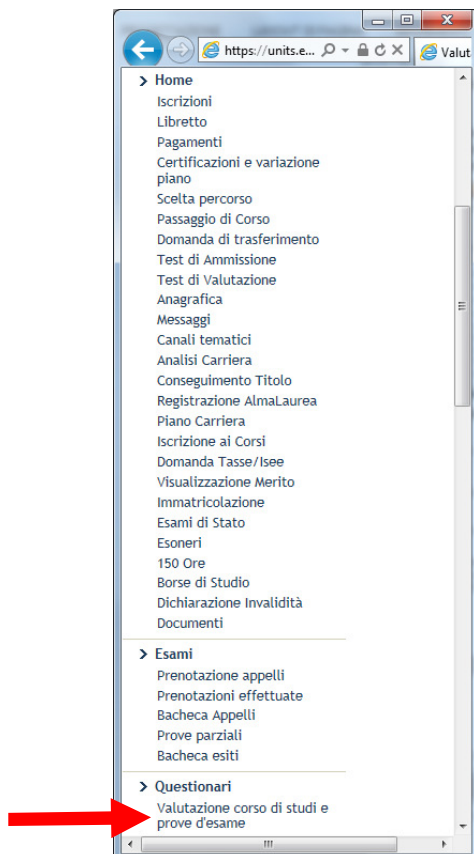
https://units.e...

Valut

> Home
Iscrizioni
Libretto
Pagamenti
Certificazioni e variazione piano
Scelta percorso
Passaggio di Corso
Domanda di trasferimento
Test di Ammissione
Test di Valutazione
Anagrafica
Messaggi
Canali tematici
Analisi Carriera
Conseguimento Titolo
Registrazione AlmaLaurea
Piano Carriera
Iscrizione ai Corsi
Domanda Tasse/Isee
Visualizzazione Merito
Immatricolazione
Esami di Stato
Esoneri
150 Ore
Borse di Studio
Dichiarazione Invalidità
Documenti

> Esami
Prenotazione appelli
Prenotazioni effettuate
Bacheca Appelli
Prove parziali
Bacheca esiti

> Questionari
Valutazione corso di studi e prove d'esame